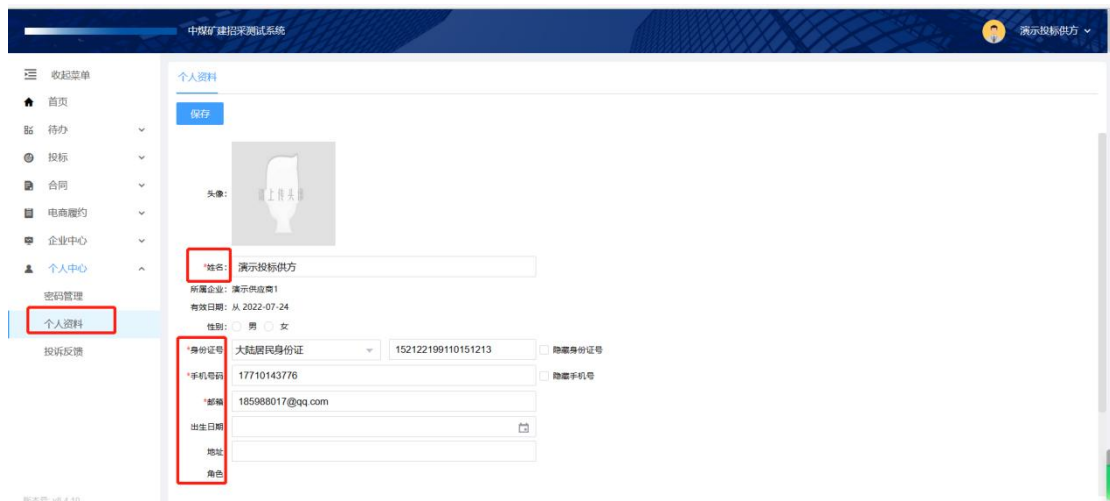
中煤矿建招采测试系统

演示投标供方

收起菜单
首页
待办
投标
合同
电商履约
企业中心
个人中心
密码管理
个人资料
投诉反馈

个人资料

保存

头像:
请上传头像

*姓名: 演示投标供方
所属企业: 演示供应商1
有效日期: 从 2022-07-24
性别: 男 女
*身份证号 大陆居民身份证 152122199110151213 隐藏身份证号
*手机号码 17710143776 隐藏手机号
*邮箱 185988017@qq.com
出生日期
地址
角色

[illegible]